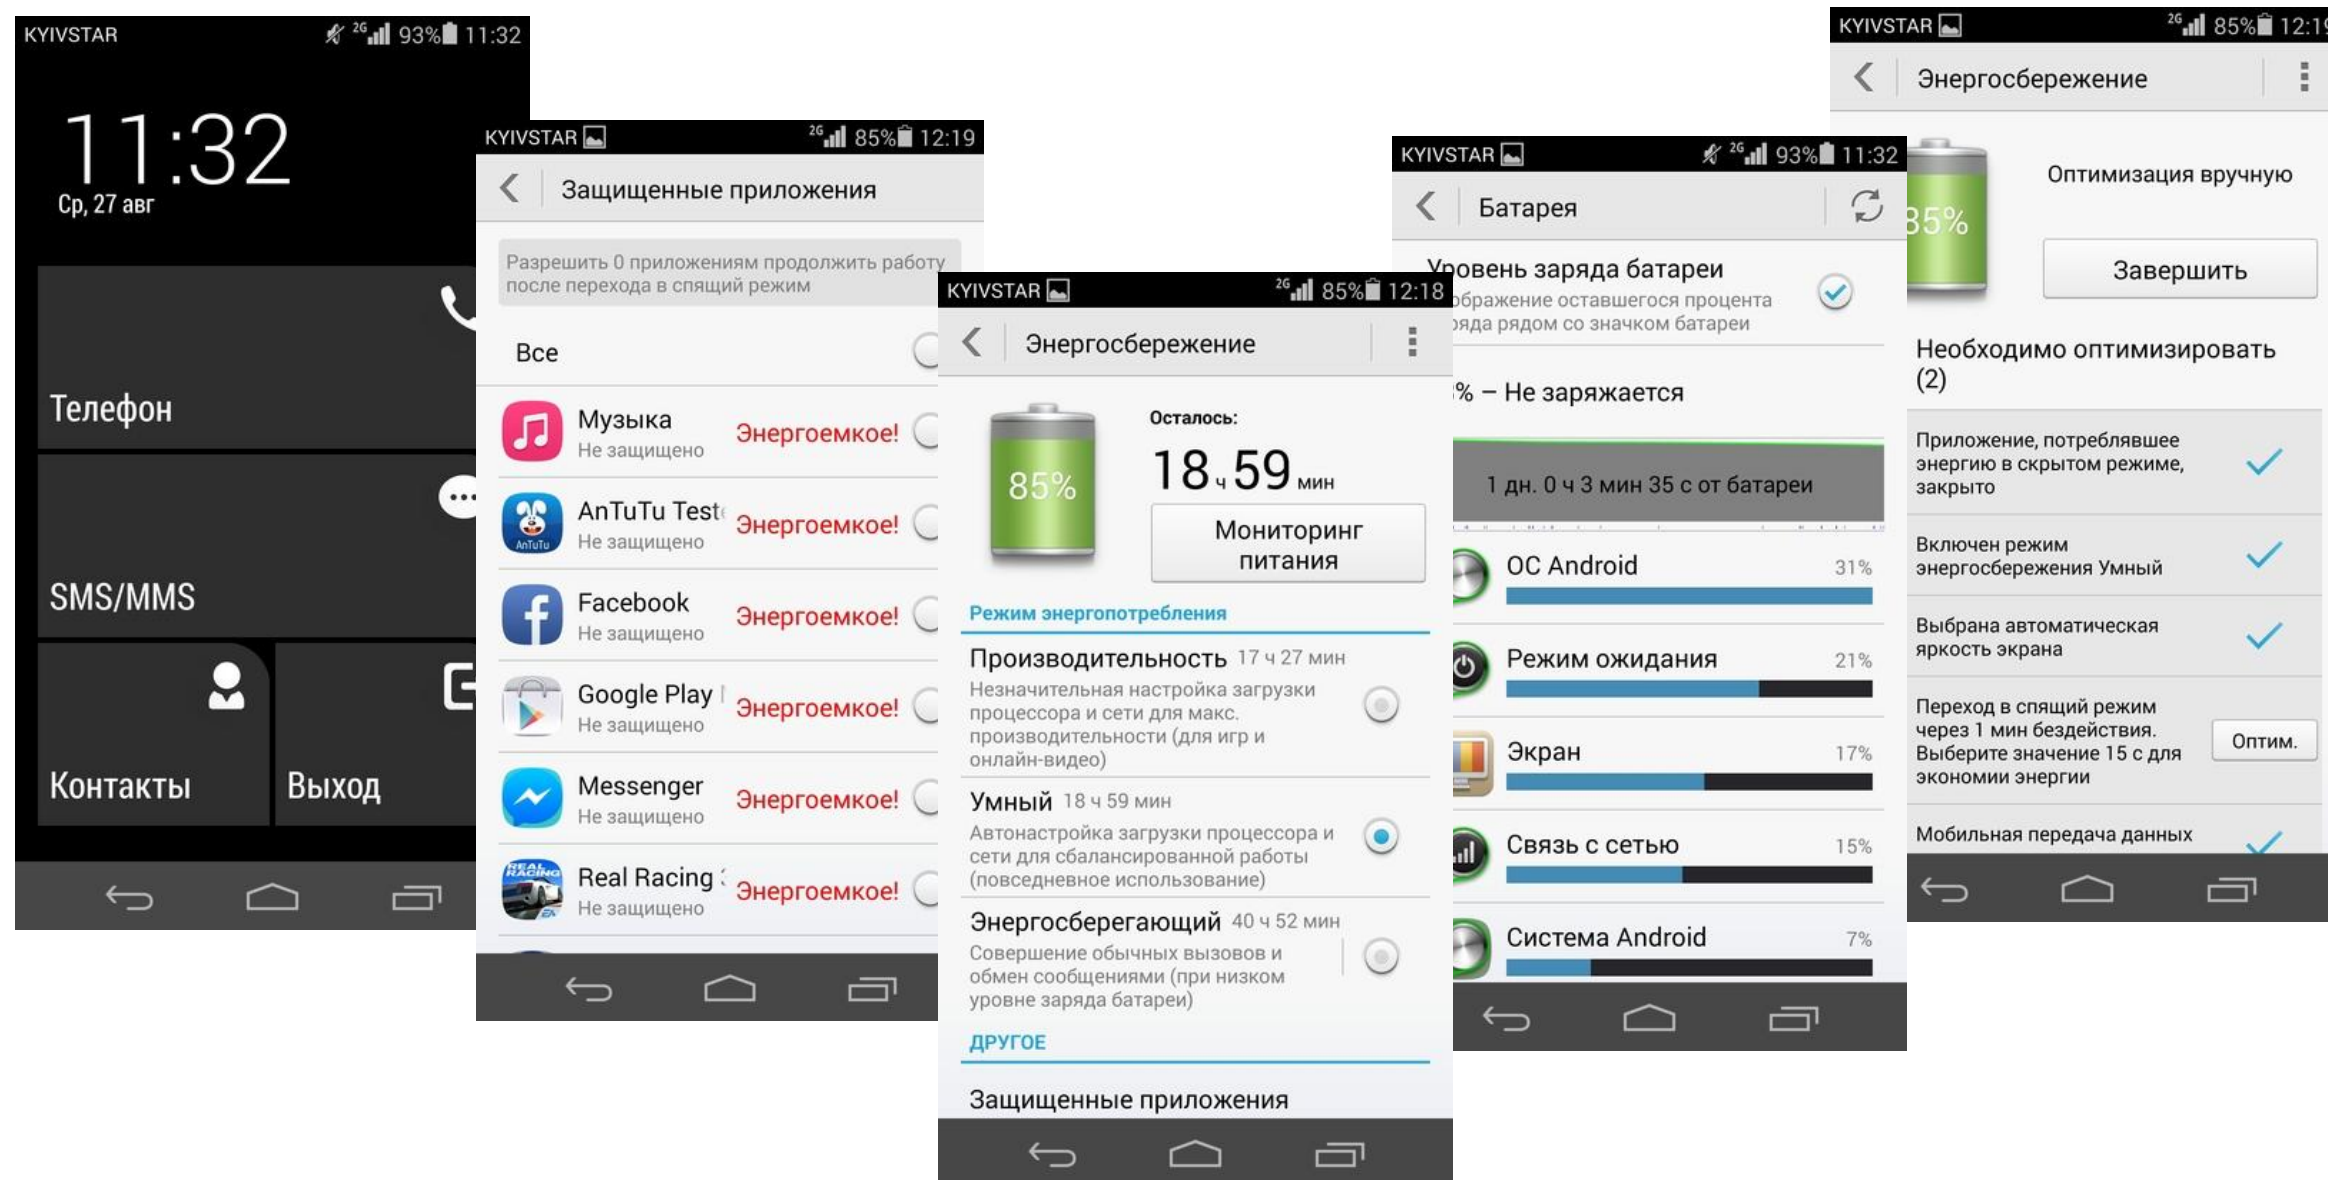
KYIVSTAR 2G 93% 11:32

11:32
Ср, 27 авг

Телефон

SMS/MMS

Контакты

Выход

KYIVSTAR 2G 85% 12:19

Защищенные приложения

Разрешить 0 приложениям продолжить работу после перехода в спящий режим

Все

Музыка
Не защищено
Энергоемкое!

AnTuTu Test
Не защищено
Энергоемкое!

Facebook
Не защищено
Энергоемкое!

Google Play
Не защищено
Энергоемкое!

Messenger
Не защищено
Энергоемкое!

Real Racing
Не защищено
Энергоемкое!

KYIVSTAR 2G 85% 12:18

Энергосбережение

85%

Осталось:
18 ч 59 мин

Мониторинг питания

Режим энергопотребления

Производительность 17 ч 27 мин
Незначительная настройка загрузки процессора и сети для макс. производительности (для игр и онлайн-видео)

Умный 18 ч 59 мин
Автонастройка загрузки процессора и сети для сбалансированной работы (повседневное использование)

Энергосберегающий 40 ч 52 мин
Совершение обычных вызовов и обмен сообщениями (при низком уровне заряда батареи)

ДРУГОЕ

Защищенные приложения

KYIVSTAR 2G 93% 11:32

Батарея

Уровень заряда батареи
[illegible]бражение оставшегося процента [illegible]яда рядом со значком батареи

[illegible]% – Не заряжается

1 дн. 0 ч 3 мин 35 с от батареи

ОС Android 31%

Режим ожидания 21%

Экран 17%

Связь с сетью 15%

Система Android 7%

KYIVSTAR 2G 85% 12:1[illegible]

Энергосбережение

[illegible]85%

Оптимизация вручную

Завершить

Необходимо оптимизировать (2)

Приложение, потреблявшее энергию в скрытом режиме, закрыто

Включен режим энергосбережения Умный

Выбрана автоматическая яркость экрана

Переход в спящий режим через 1 мин бездействия. Выберите значение 15 с для экономии энергии
Оптим.

Мобильная передача данных